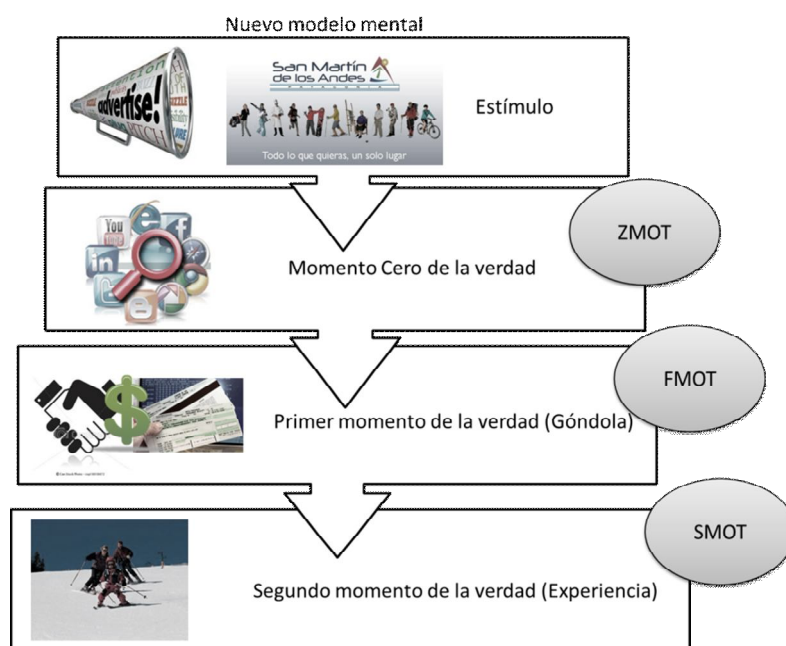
Nuevo modelo mental

advertise!

San Martín de los Andes

Todo lo que quieras, un solo lugar

Estímulo

ZMOT

Momento Cero de la verdad

FMOT

Primer momento de la verdad (Góndola)

SMOT

Segundo momento de la verdad (Experiencia)